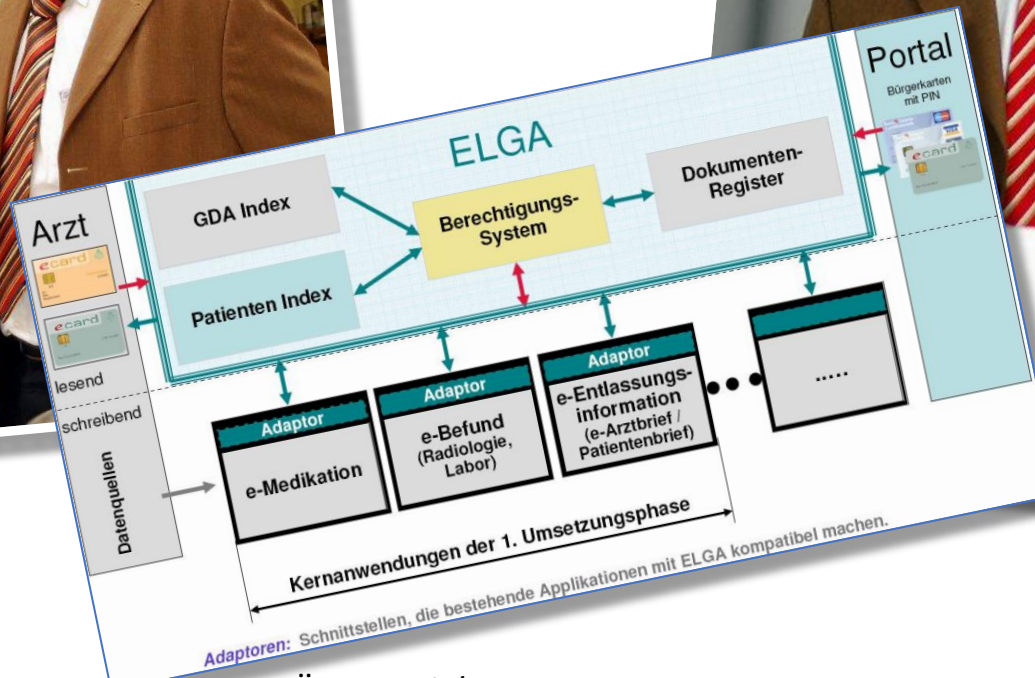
Portal
Bürgerkarten mit PIN

ELGA

GDA Index

Berechtigungs-System

Dokumenten-Register

Arzt

e card

e card

Patienten Index

lesend

schreibend

Datenquellen

Adaptor
e-Medikation

Adaptor
e-Befund (Radiologie, Labor)

Adaptor
e-Entlassungsinformation (e-Arztbrief / Patientenbrief)

.....

Kernanwendungen der 1. Umsetzungsphase

Adaptoren: Schnittstellen, die bestehende Applikationen mit ELGA kompatibel machen.